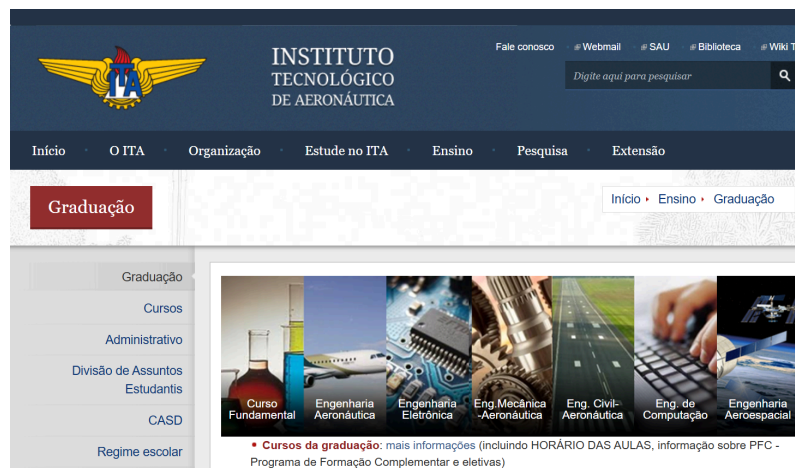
ITA

INSTITUTO TECNOLÓGICO DE AERONÁUTICA

Fale conosco Webmail SAU Biblioteca Wiki T

Digite aqui para pesquisar

Início O ITA Organização Estude no ITA Ensino Pesquisa Extensão

Graduação

Início ▸ Ensino ▸ Graduação

Graduação

Cursos

Administrativo

Divisão de Assuntos Estudantis

CASD

Regime escolar

Curso Fundamental

Engenharia Aeronáutica

Engenharia Eletrônica

Eng. Mecânica -Aeronáutica

Eng. Civil-Aeronáutica

Eng. de Computação

Engenharia Aeroespacial

• Cursos da graduação: mais informações (incluindo HORÁRIO DAS AULAS, informação sobre PFC - Programa de Formação Complementar e eletivas)